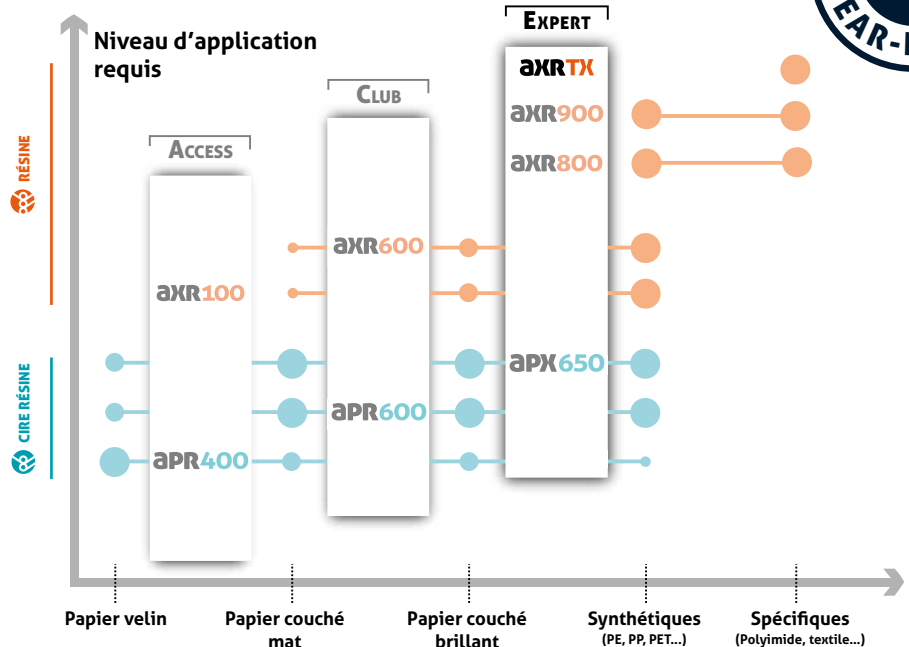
EAR-

Niveau d'application requis

RÉSINE

CIRE RÉSINE

ACCESS

CLUB

EXPERT

axrTX

axr900

axr800

axr600

axr100

apx650

apr600

apr400

Papier velin

Papier couché mat

Papier couché brillant

Synthétiques (PE, PP, PET...)

Spécifiques (Polyimide, textile...)